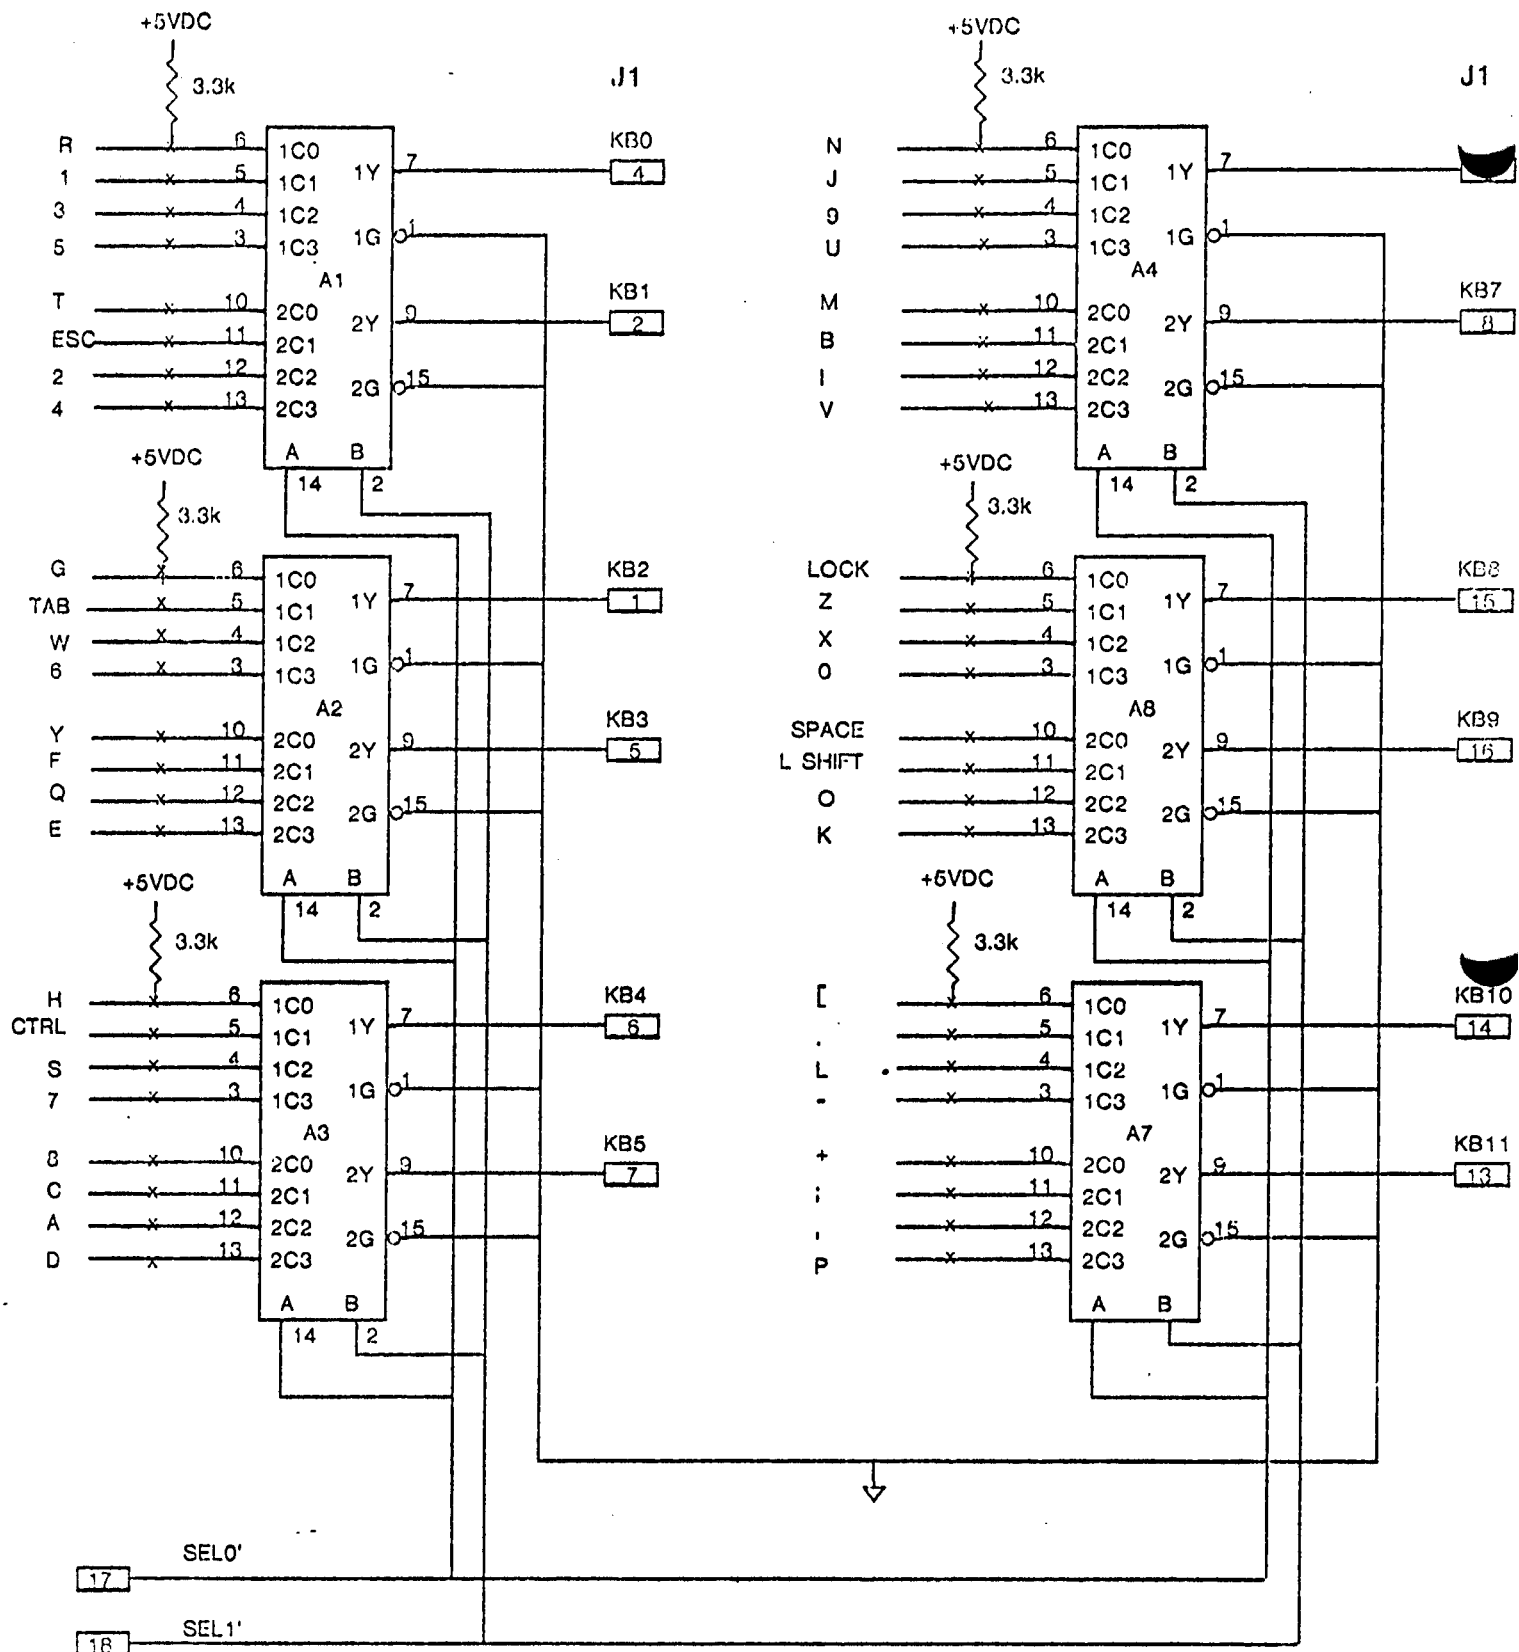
+5VDC
3.3k
J1
R
1
3
5
T
ESC
2
4
6
5
4
3
10
11
12
13
1C0
1C1
1C2
1C3
A1
2C0
2C1
2C2
2C3
A B
14 2
1Y 7
1G 1
2Y 9
2G 15
KB0
4
KB1
2

+5VDC
3.3k
G
TAB
W
6
Y
F
Q
E
1C0
1C1
1C2
1C3
A2
2C0
2C1
2C2
2C3
A B
14 2
KB2
1
KB3
5

+5VDC
3.3k
H
CTRL
S
7
8
C
A
D
1C0
1C1
1C2
1C3
A3
2C0
2C1
2C2
2C3
A B
14 2
KB4
6
KB5
7

+5VDC
3.3k
J1
N
J
9
U
M
B
I
V
1C0
1C1
1C2
1C3
A4
2C0
2C1
2C2
2C3
A B
14 2
KB7
8

+5VDC
3.3k
LOCK
Z
X
0
SPACE
L SHIFT
O
K
1C0
1C1
1C2
1C3
A8
2C0
2C1
2C2
2C3
A B
14 2
KB8
15
KB9
16

+5VDC
3.3k
[
.
L
-
+
;
'
P
1C0
1C1
1C2
1C3
A7
2C0
2C1
2C2
2C3
A B
KB10
14
KB11
13

SEL0'
17
SEL1'
18